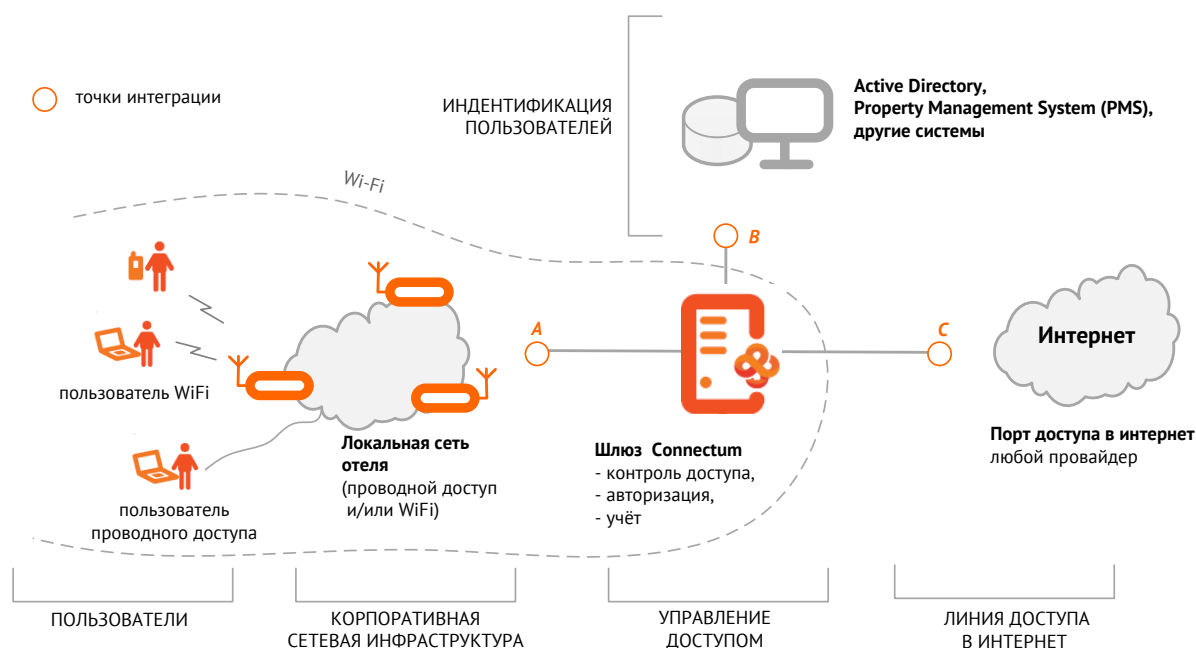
точки интеграции

ИНДЕНТИФИКАЦИЯ ПОЛЬЗОВАТЕЛЕЙ

Active Directory,
Property Management System (PMS),
другие системы

Wi-Fi

B

A

C

Интернет

пользователь WiFi

пользователь проводного доступа

Локальная сеть отеля
(проводной доступ и/или WiFi)

Шлюз Connectum
- контроль доступа,
- авторизация,
- учёт

Порт доступа в интернет
любой провайдер

ПОЛЬЗОВАТЕЛИ

КОРПОРАТИВНАЯ СЕТЕВАЯ ИНФРАСТРУКТУРА

УПРАВЛЕНИЕ ДОСТУПОМ

ЛИНИЯ ДОСТУПА В ИНТЕРНЕТ